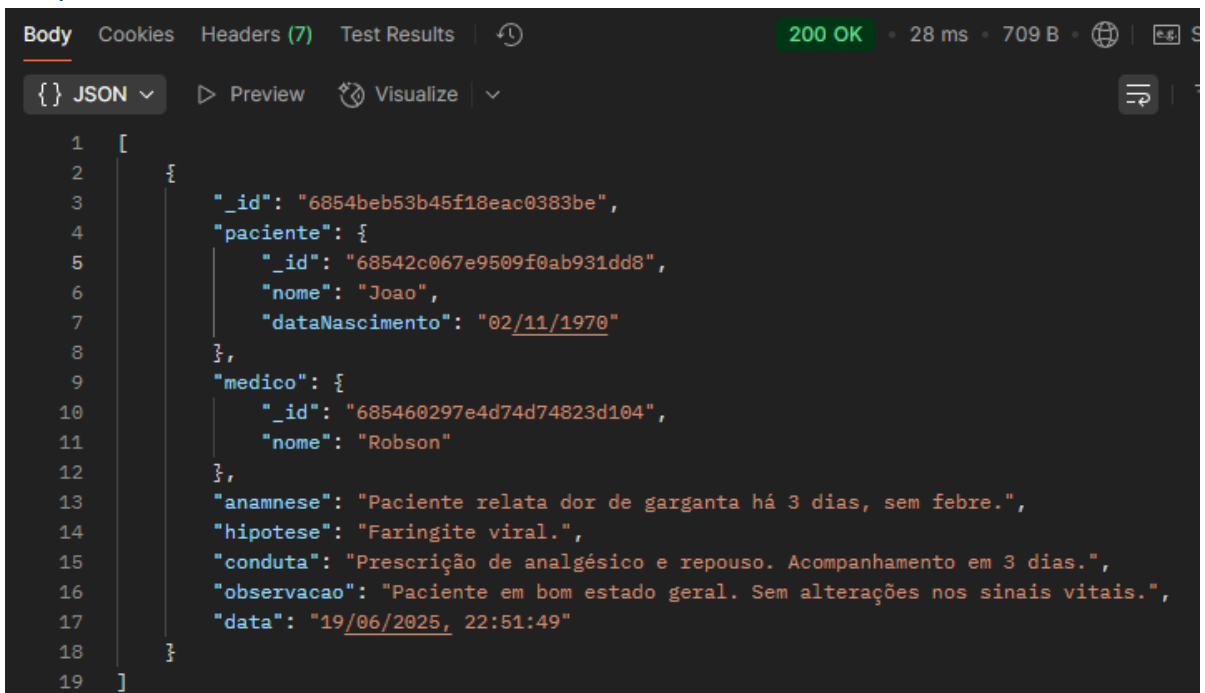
Body Cookies Headers (7) Test Results 200 OK 28 ms 709 B

{ } JSON Preview Visualize

1 [
2 {
3 "_id": "6854beb53b45f18eac0383be",
4 "paciente": {
5 "_id": "68542c067e9509f0ab931dd8",
6 "nome": "Joao",
7 "dataNascimento": "02/11/1970"
8 },
9 "medico": {
10 "_id": "685460297e4d74d74823d104",
11 "nome": "Robson"
12 },
13 "anamnese": "Paciente relata dor de garganta há 3 dias, sem febre.",
14 "hipotese": "Faringite viral.",
15 "conduta": "Prescrição de analgésico e repouso. Acompanhamento em 3 dias.",
16 "observacao": "Paciente em bom estado geral. Sem alterações nos sinais vitais.",
17 "data": "19/06/2025, 22:51:49"
18 }
19 ]